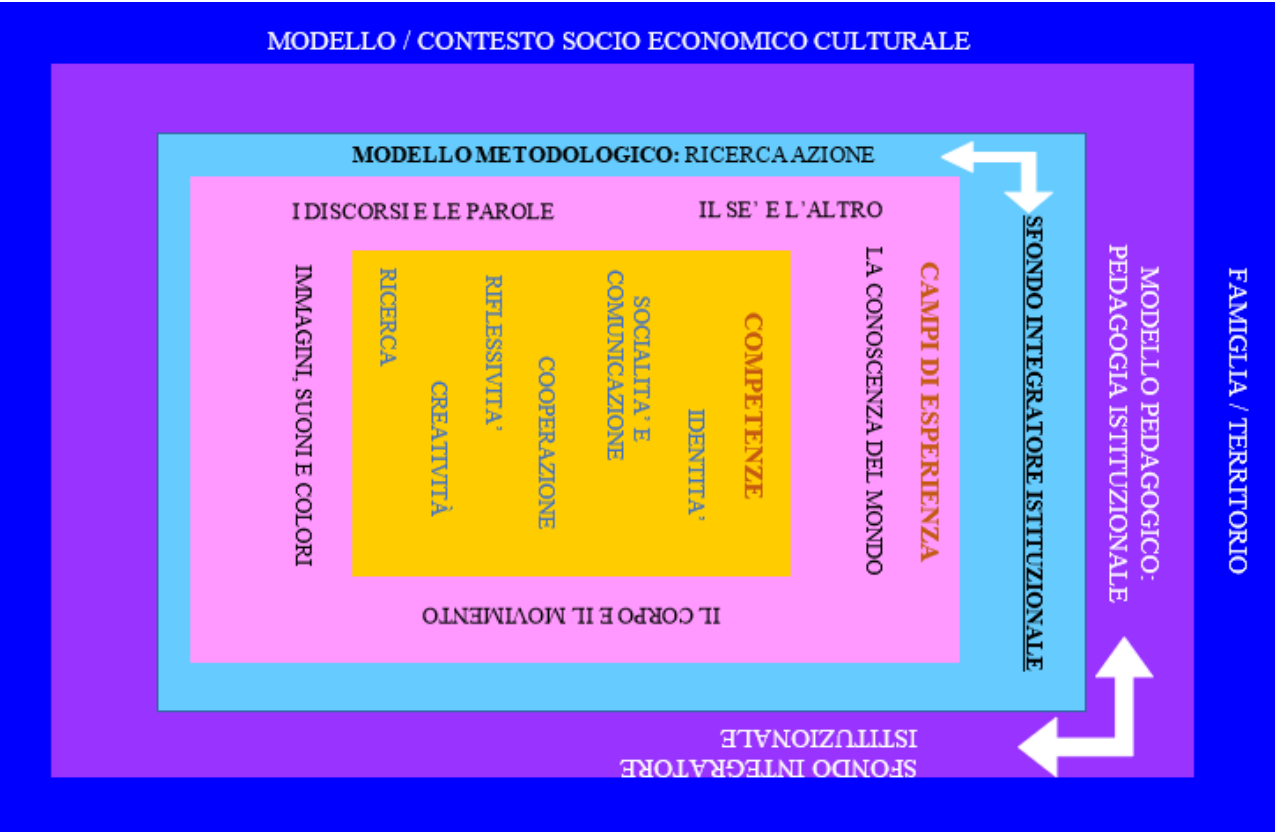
MODELLO / CONTESTO SOCIO ECONOMICO CULTURALE

MODELLO METODOLOGICO: RICERCA AZIONE

I DISCORSI E LE PAROLE

IL SE' E L'ALTRO

IMMAGINI, SUONI E COLORI

RICERCA

RIFLESSIVITA'

CREATIVITÀ

COOPERAZIONE

SOCIALITA' E COMUNICAZIONE

IDENTITA'

COMPETENZE

LA CONOSCENZA DEL MONDO

CAMPI DI ESPERIENZA

IL CORPO E IL MOVIMENTO

SFONDO INTEGRATORE ISTITUZIONALE

MODELLO PEDAGOGICO: PEDAGOGIA ISTITUZIONALE

FAMIGLIA / TERRITORIO

SFONDO INTEGRATORE ISTITUZIONALE